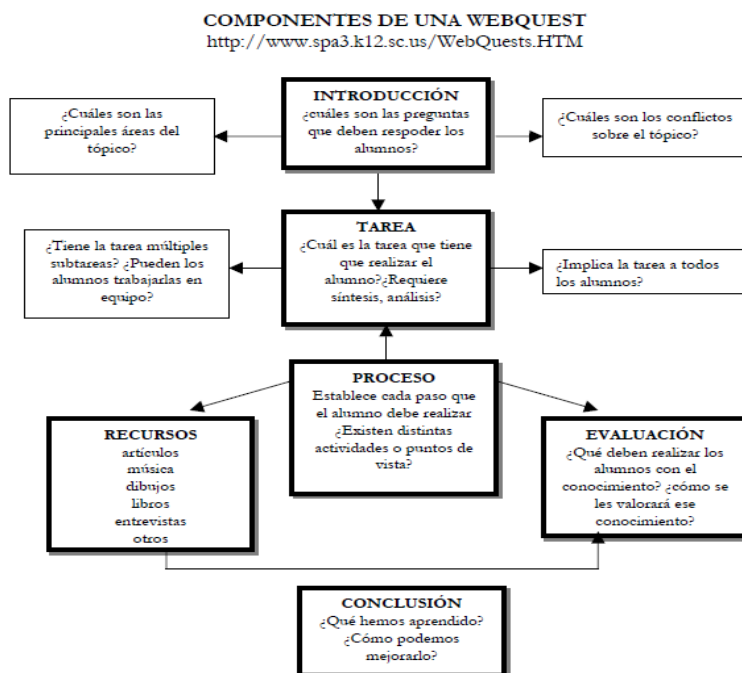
COMPONENTES DE UNA WEBQUEST
http://www.spa3.k12.sc.us/WebQuests.HTM

¿Cuáles son las principales áreas del tópico?

INTRODUCCIÓN
¿cuáles son las preguntas que deben respoder los alumnos?

¿Cuáles son los conflictos sobre el tópico?

¿Tiene la tarea múltiples subtareas? ¿Pueden los alumnos trabajarlas en equipo?

TAREA
¿Cuál es la tarea que tiene que realizar el alumno?¿Requiere síntesis, análisis?

¿Implica la tarea a todos los alumnos?

PROCESO
Establece cada paso que el alumno debe realizar ¿Existen distintas actividades o puntos de vista?

RECURSOS
artículos
música
dibujos
libros
entrevistas
otros

EVALUACIÓN
¿Qué deben realizar los alumnos con el conocimiento? ¿cómo se les valorará ese conocimiento?

CONCLUSIÓN
¿Qué hemos aprendido?
¿Cómo podemos mejorarlo?